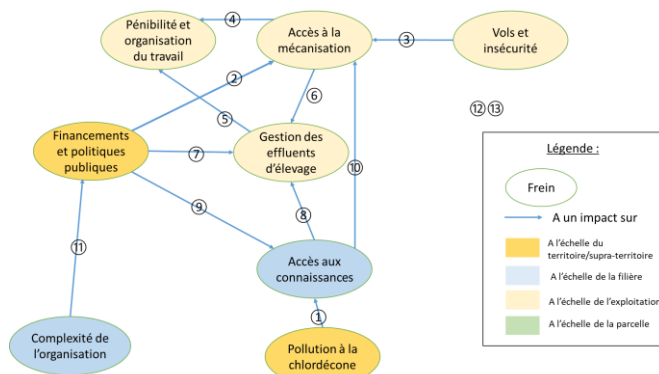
Pénibilité et organisation du travail

④

Accès à la mécanisation

③

Vols et insécurité

②

⑥

⑤

⑫⑬

Financements et politiques publiques

⑦

Gestion des effluents d'élevage

⑩

Légende :

Frein

A un impact sur

A l'échelle du territoire/supra-territoire

A l'échelle de la filière

A l'échelle de l'exploitatio

A l'échelle de la parcelle

⑨

⑧

Accès aux connaissances

⑪

①

Complexité de l'organisation

Pollution à la chlordécone